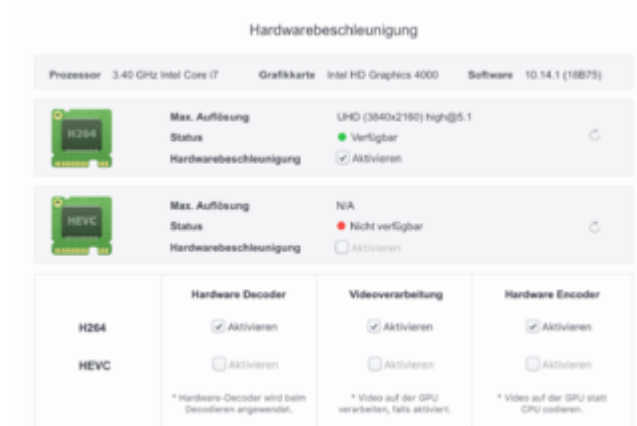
Hardwarebeschleunigung

Prozessor 3.40 GHz Intel Core i7 Grafikkarte Intel HD Graphics 4000 Software 10.14.1 (18B75)

H264

Max. Auflösung UHD (3840x2160) high@5.1
Status Verfügbar
Hardwarebeschleunigung Aktivieren

HEVC

Max. Auflösung N/A
Status Nicht verfügbar
Hardwarebeschleunigung Aktivieren

| | Hardware Decoder | Videoverarbeitung | Hardware Encoder |
|---|---|---|---|
| H264 | Aktivieren | Aktivieren | Aktivieren |
| HEVC | Aktivieren | Aktivieren | Aktivieren |
| | * Hardware-Decoder wird beim Decodieren angewendet. | * Video auf der GPU verarbeiten, falls aktiviert. | * Video auf der GPU statt CPU codieren. |